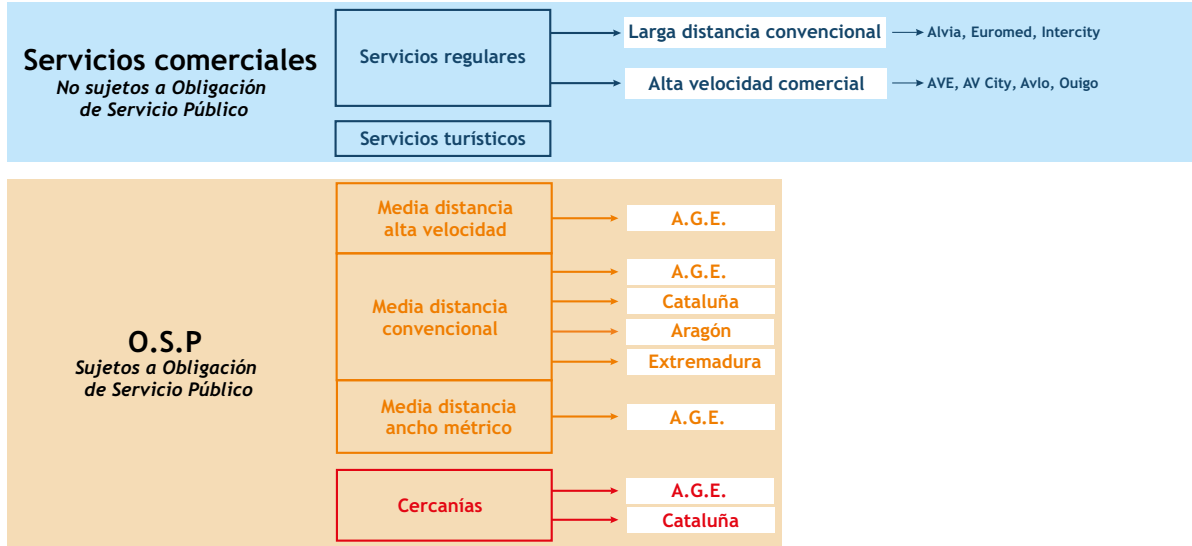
Servicios comerciales
No sujetos a Obligación de Servicio Público

Servicios regulares

Larga distancia convencional → Alvia, Euromed, Intercity

Alta velocidad comercial → AVE, AV City, Avlo, Ouigo

Servicios turísticos

O.S.P
Sujetos a Obligación de Servicio Público

Media distancia alta velocidad

A.G.E.

Media distancia convencional

A.G.E.

Cataluña

Aragón

Extremadura

Media distancia ancho métrico

A.G.E.

Cercanías

A.G.E.

Cataluña